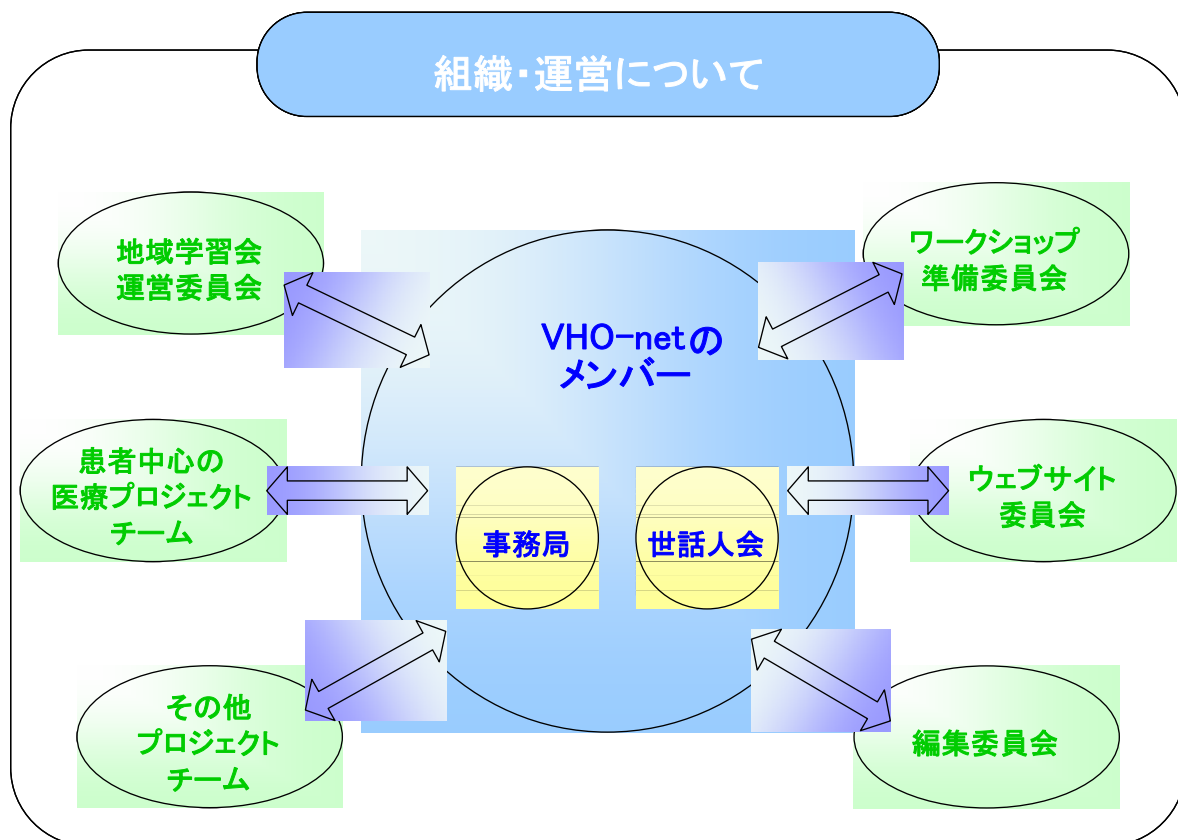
組織・運営について

地域学習会
運営委員会

ワークショップ
準備委員会

VHO-netの
メンバー

患者中心の
医療プロジェクト
チーム

事務局

世話人会

ウェブサイト
委員会

その他
プロジェクト
チーム

編集委員会